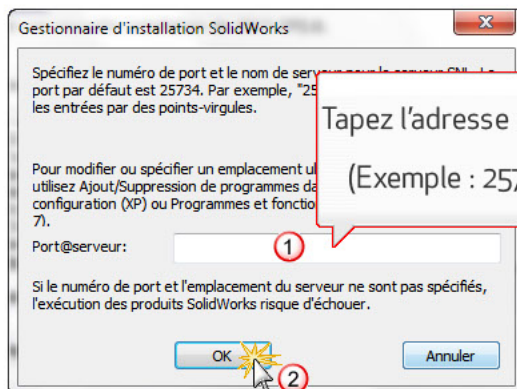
Gestionnaire d'installation SolidWorks

Spécifiez le numéro de port et le nom de serveur pour le serveur SNL. Le port par défaut est 25734. Par exemple, "25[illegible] les entrées par des points-virgules.

Tapez l'adresse

(Exemple : 257

Pour modifier ou spécifier un emplacement ul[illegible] utilisez Ajout/Suppression de programmes da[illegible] configuration (XP) ou Programmes et fonctio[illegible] 7).

Port@serveur:

1

Si le numéro de port et l'emplacement du serveur ne sont pas spécifiés, l'exécution des produits SolidWorks risque d'échouer.

OK

2

Annuler